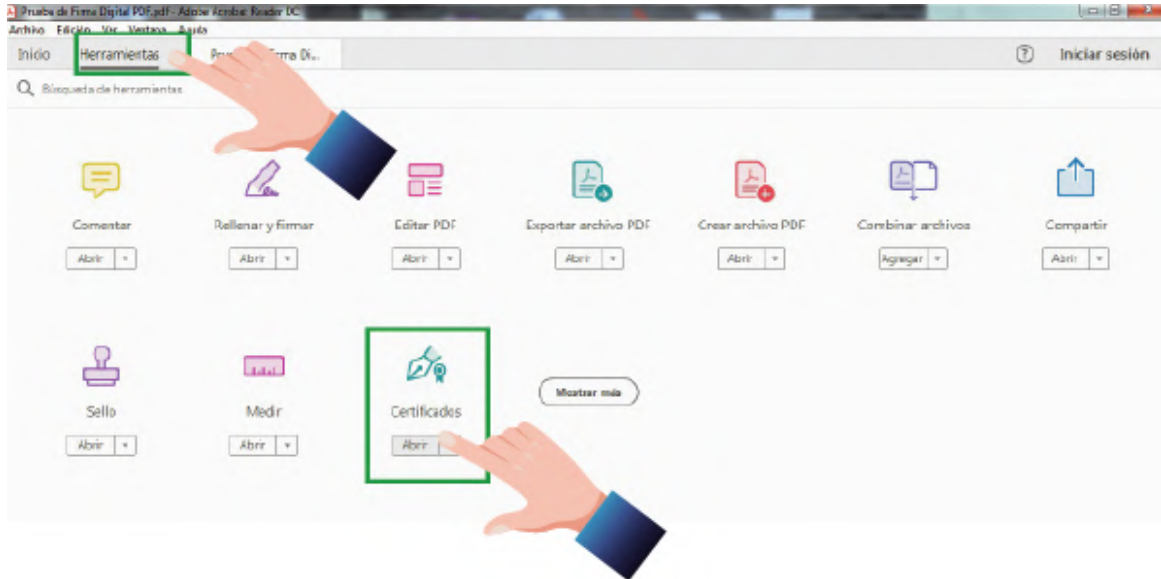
Prueba de Firma Digital PDF.pdf - Adobe Acrobat Reader DC

Archivo Edición Ver Ventana Ayuda

Inicio Herramientas Pru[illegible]rma Di...

Iniciar sesión

Búsqueda de herramientas

Comentar
Abrir

Rellenar y firmar
Abrir

Editar PDF
Abrir

Exportar archivo PDF
Abrir

Crear archivo PDF
Abrir

Combinar archivos
Agregar

Compartir
Abrir

Sello
Abrir

Medir
Abrir

Certificados
Abrir

Mostrar más